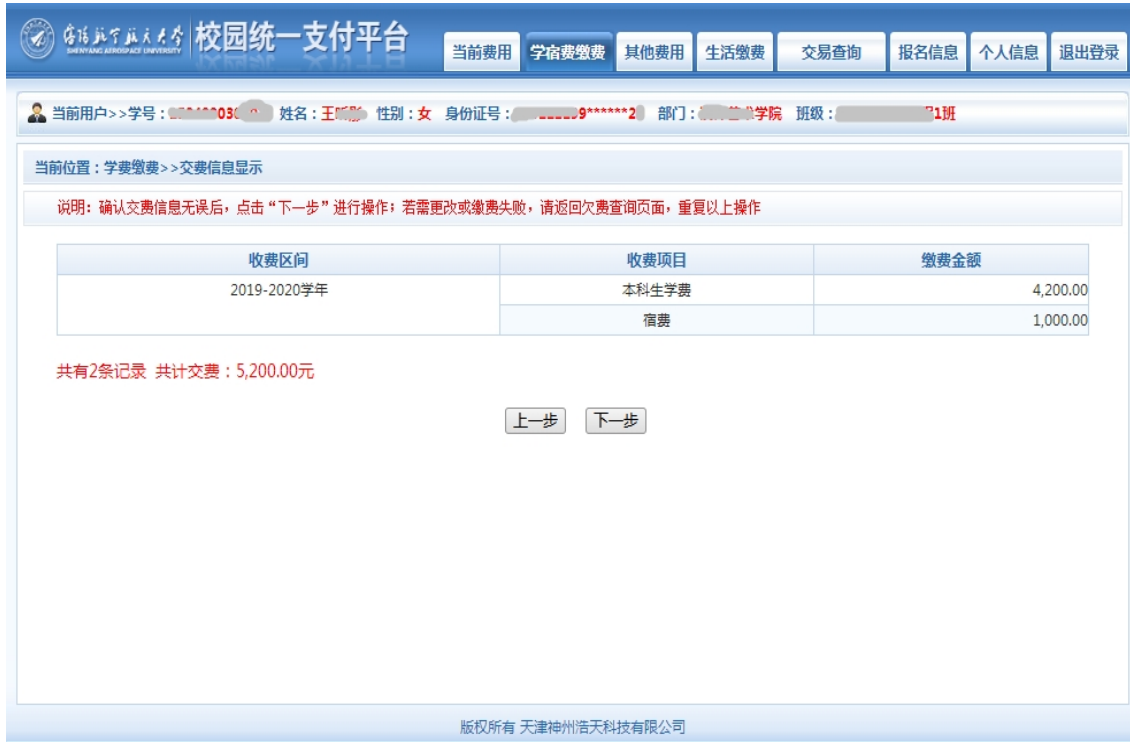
沈阳航空航天大学 SHENYANG AEROSPACE UNIVERSITY 校园统一支付平台

当前费用 学宿费缴费 其他费用 生活缴费 交易查询 报名信息 个人信息 退出登录

当前用户>>学号：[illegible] 姓名：王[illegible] 性别：女 身份证号：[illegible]9******2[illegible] 部门：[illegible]学院 班级：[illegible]1班

当前位置：学费缴费>>交费信息显示

说明：确认交费信息无误后，点击“下一步”进行操作；若需更改或缴费失败，请返回欠费查询页面，重复以上操作

| 收费区间 | 收费项目 | 缴费金额 |
|---|---|---|
| 2019-2020学年 | 本科生学费 | 4,200.00 |
| | 宿费 | 1,000.00 |

共有2条记录 共计交费：5,200.00元

上一步 下一步

版权所有 天津神州浩天科技有限公司